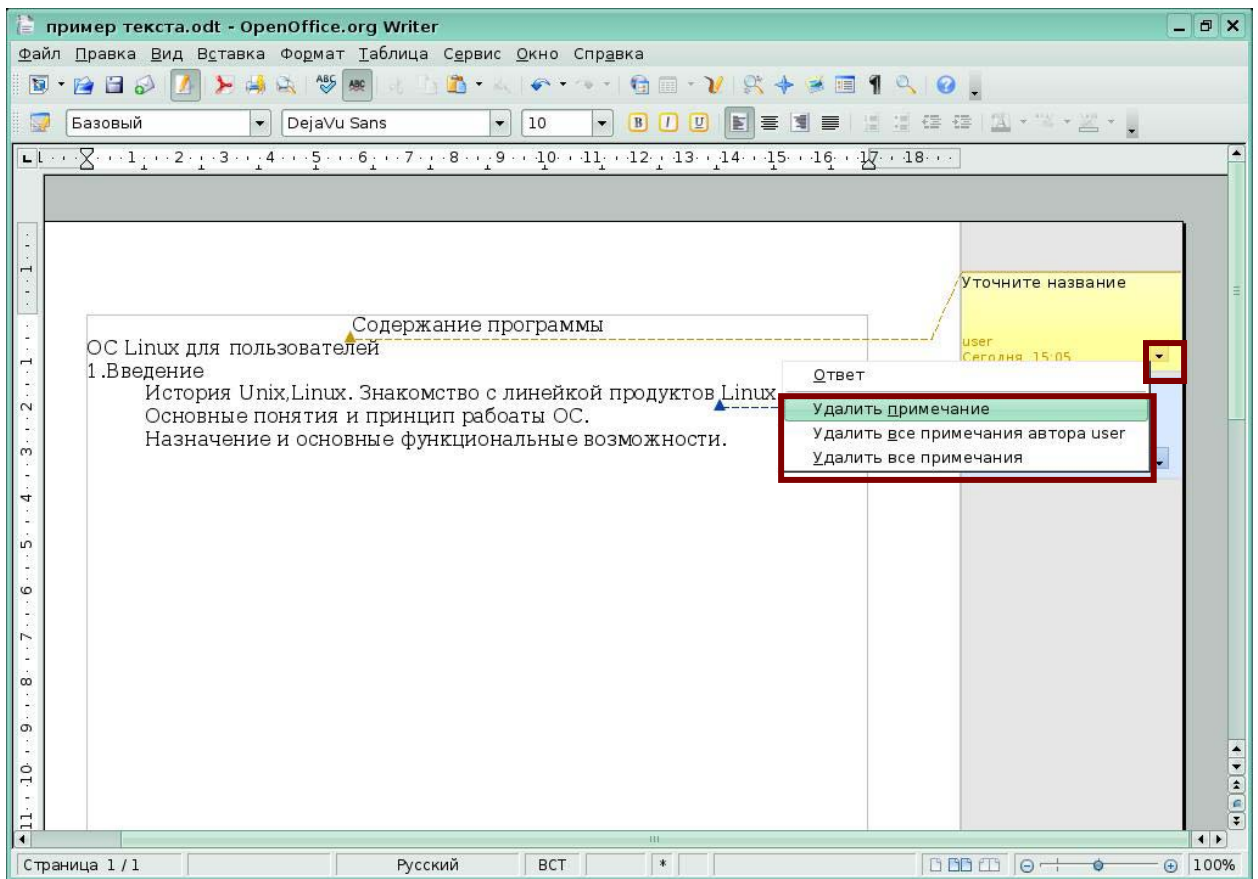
пример текста.odt - OpenOffice.org Writer

Файл Правка Вид Вставка Формат Таблица Сервис Окно Справка

Базовый DejaVu Sans 10

Содержание программы
ОС Linux для пользователей
1.Введение
История Unix,Linux. Знакомство с линейкой продуктов Linux
Основные понятия и принцип рабоаты ОС.
Назначение и основные функциональные возможности.

Уточните название
user
Сегодня, 15:05

Ответ
Удалить примечание
Удалить все примечания автора user
Удалить все примечания

Страница 1 / 1 Русский ВСТ * 100%